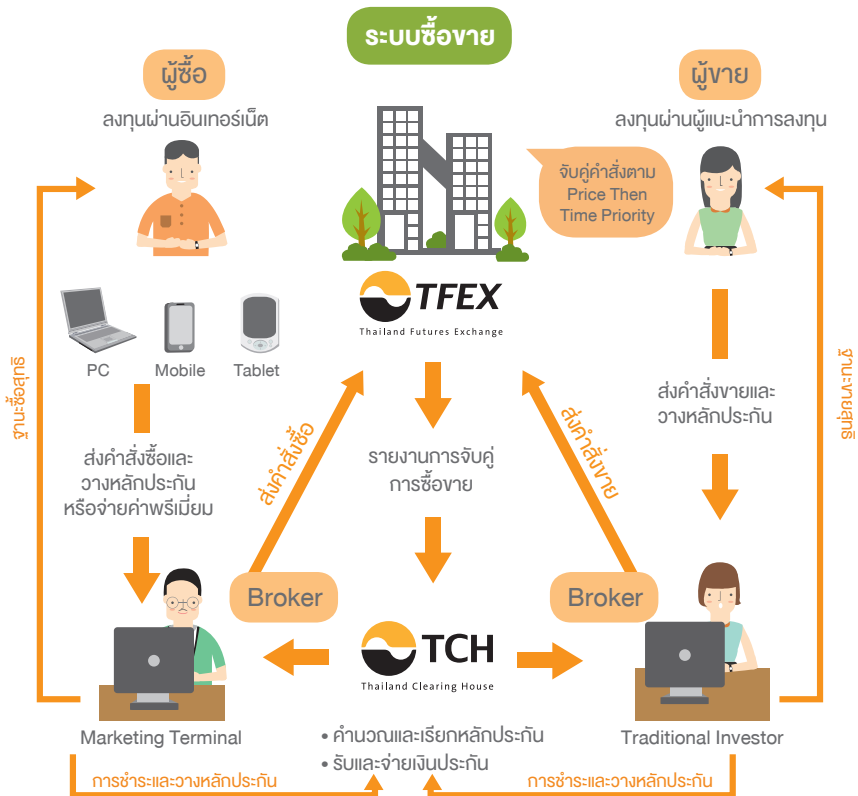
ระบบซื้อขาย

ผู้ซื้อ

ลงทุนผ่านอินเทอร์เน็ต

ผู้ขาย

ลงทุนผ่านผู้แนะนำการลงทุน

จับคู่คำสั่งตาม Price Then Time Priority

TFEX
Thailand Futures Exchange

PC

Mobile

Tablet

ส่งคำสั่งซื้อและวางหลักประกันหรือจ่ายค่าพรีเมี่ยม

ส่งคำสั่งซื้อ

รายงานการจับคู่การซื้อขาย

ส่งคำสั่งขาย

ส่งคำสั่งขายและวางหลักประกัน

ฐานะซื้อสุทธิ

ฐานะขายสุทธิ

Broker

Broker

TCH
Thailand Clearing House

Marketing Terminal

Traditional Investor

• คำนวณและเรียกหลักประกัน
• รับและจ่ายเงินประกัน

การชำระและวางหลักประกัน

การชำระและวางหลักประกัน